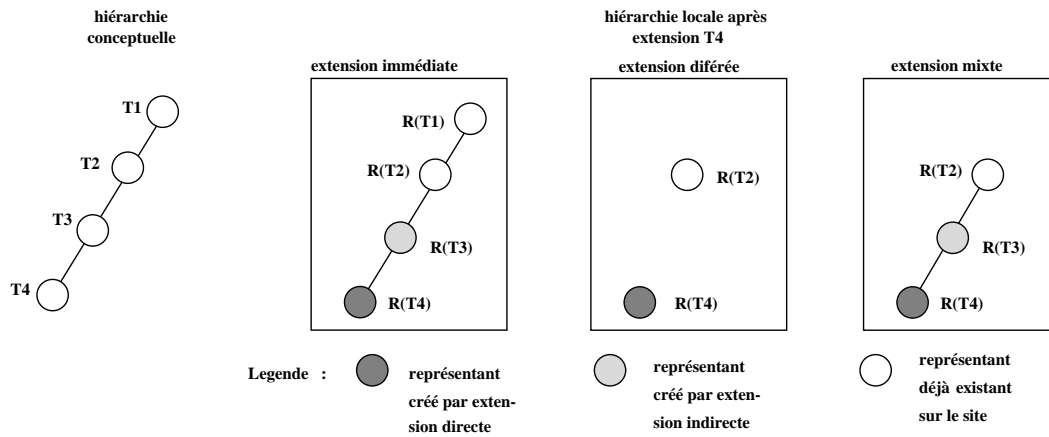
hiérarchie conceptuelle

T1
T2
T3
T4

hiérarchie locale après extension T4

extension immédiate

R(T1)
R(T2)
R(T3)
R(T4)

extension diférée

R(T2)
R(T4)

extension mixte

R(T2)
R(T3)
R(T4)

Legende :

représentant créé par extension directe

représentant créé par extension indirecte

représentant déjà existant sur le site